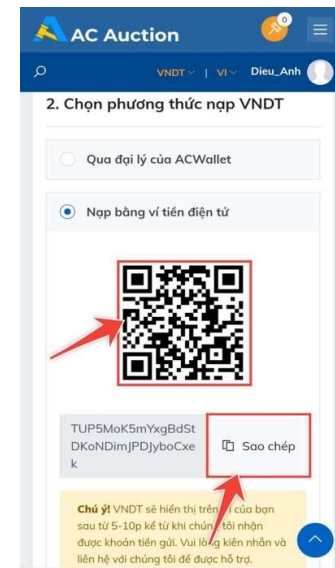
AC Auction

0

VNDT | VI Dieu_Anh

2. Chọn phương thức nạp VNDT

Qua đại lý của ACWallet

Nạp bằng ví tiền điện tử

TUP5MoK5mYxgBdStDKoNDimJPDJyboCxek

Sao chép

Chú ý! VNDT sẽ hiển thị trên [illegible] của bạn sau từ 5-10p kể từ khi chún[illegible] tôi nhận được khoản tiền gửi. Vui lò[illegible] kiên nhẫn và liên hệ với chúng tôi để được hỗ trợ.